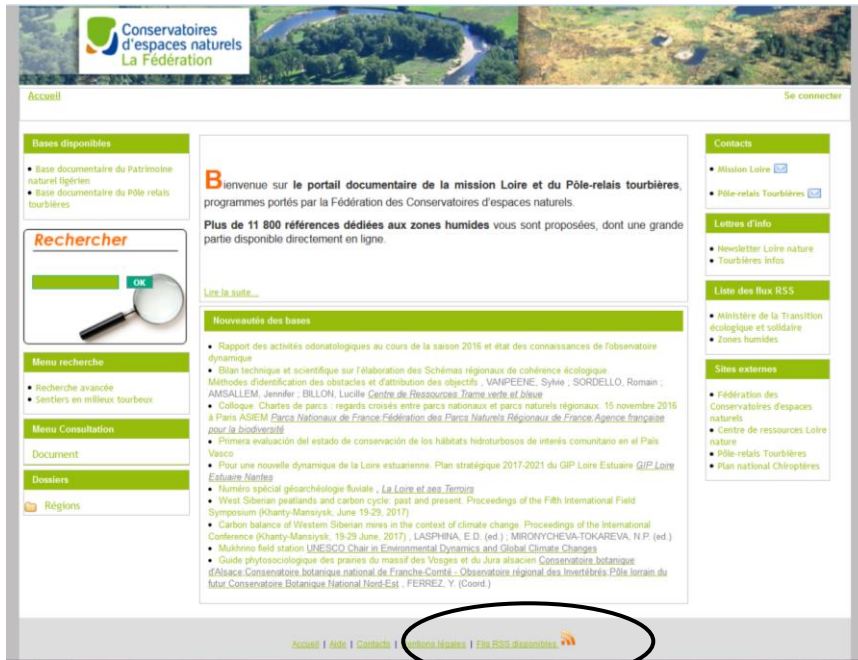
Conservatoires d'espaces naturels
La Fédération

Accueil

Se connecter

Bases disponibles

• Base documentaire du Patrimoine naturel ligérien
• Base documentaire du Pôle relais tourbières

Rechercher

OK

Menu recherche

• Recherche avancée
• Sentiers en milieux tourbeux

Menu Consultation

Document

Dossiers

Régions

Bienvenue sur le portail documentaire de la mission Loire et du Pôle-relais tourbières, programmes portés par la Fédération des Conservatoires d'espaces naturels.

Plus de 11 800 références dédiées aux zones humides vous sont proposées, dont une grande partie disponible directement en ligne.

Lire la suite...

Nouveautés des bases

• Rapport des activités odonatologiques au cours de la saison 2016 et état des connaissances de l'observatoire dynamique
• Bilan technique et scientifique sur l'élaboration des Schémas régionaux de cohérence écologique
Méthodes d'identification des obstacles et d'attribution des objectifs , VANPEENE, Sylvie ; SORDELLO, Romain ; AMSALLEM, Jennifer ; BILLON, Lucille Centre de Ressources Trame verte et bleue
• Colloque : Chartes de parcs : regards croisés entre parcs nationaux et parcs naturels régionaux. 15 novembre 2016 à Paris ASIEM Parcs Nationaux de France Fédération des Parcs Naturels Régionaux de France Agence française pour la biodiversité
• Primera evaluación del estado de conservación de los hábitats hidroturbosos de interés comunitario en el País Vasco
• Pour une nouvelle dynamique de la Loire estuarienne. Plan stratégique 2017-2021 du GIP Loire Estuaire GIP Loire Estuaire Nantes
• Numéro spécial géoarchéologie fluviale , La Loire et ses Terroirs
• West Siberian peatlands and carbon cycle: past and present. Proceedings of the Fifth International Field Symposium (Khanty-Mansiysk, June 19-29, 2017)
• Carbon balance of Western Siberian mires in the context of climate change. Proceedings of the International Conference (Khanty-Mansiysk, 19-29 June, 2017) , LASPHINA, E.D. (ed.) ; MIRONYCHEVA-TOKAREVA, N.P. (ed.)
• Mukhrino field station UNESCO Chair in Environmental Dynamics and Global Climate Changes
• Guide phytosociologique des prairies du massif des Vosges et du Jura alsacien Conservatoire botanique d'Alsace Conservatoire botanique national de Franche-Comté - Observatoire régional des Invertébrés Pôle lorrain du futur Conservatoire Botanique National Nord-Est , FERREZ, Y. (Coord.)

Contacts

• Mission Loire
• Pôle-relais Tourbières

Lettres d'info

• Newsletter Loire nature
• Tourbières infos

Liste des flux RSS

• Ministère de la Transition écologique et solidaire
• Zones humides

Sites externes

• Fédération des Conservatoires d'espaces naturels
• Centre de ressources Loire nature
• Pôle-relais Tourbières
• Plan national Chiroptères

Accueil | Aide | Contacts | Mentions légales | Flux RSS disponibles